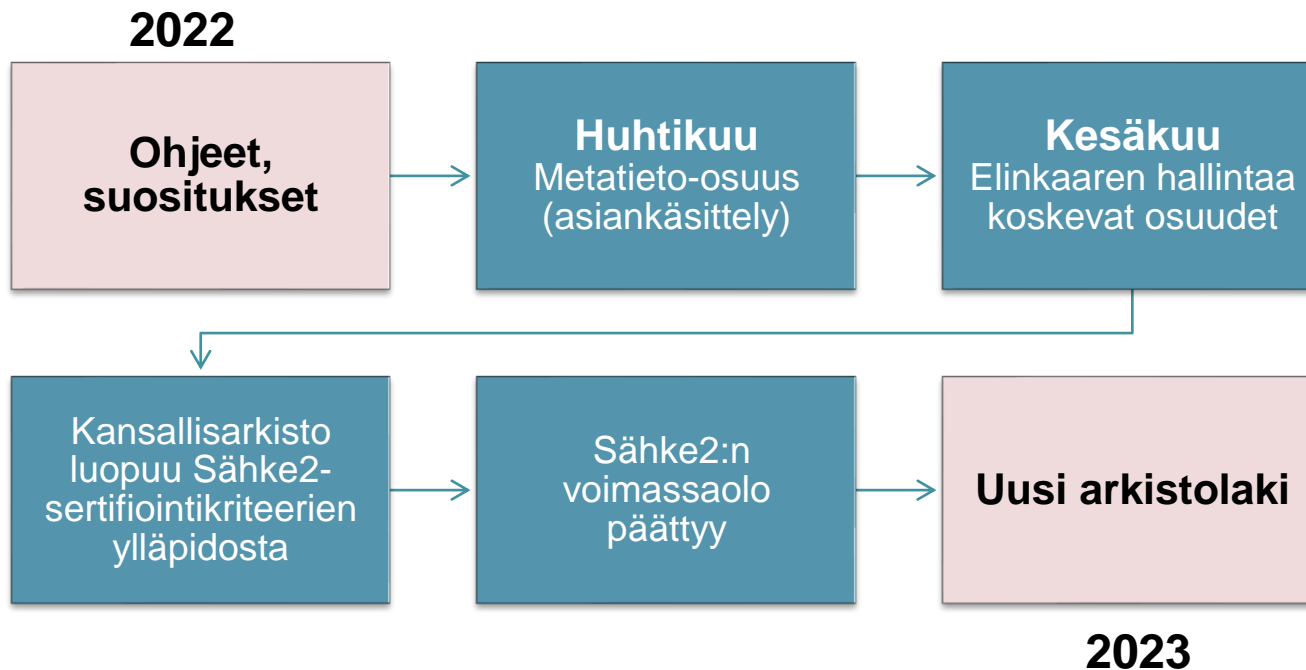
2022

Ohjeet, suositukset

Huhtikuu
Metatieto-osuus (asiankäsittely)

Kesäkuu
Elinkaaren hallintaa koskevat osuudet

Kansallisarkisto luopuu Sähke2-sertifiointikriteerien ylläpidosta

Sähke2:n voimassaolo päättyy

Uusi arkistolaki

2023